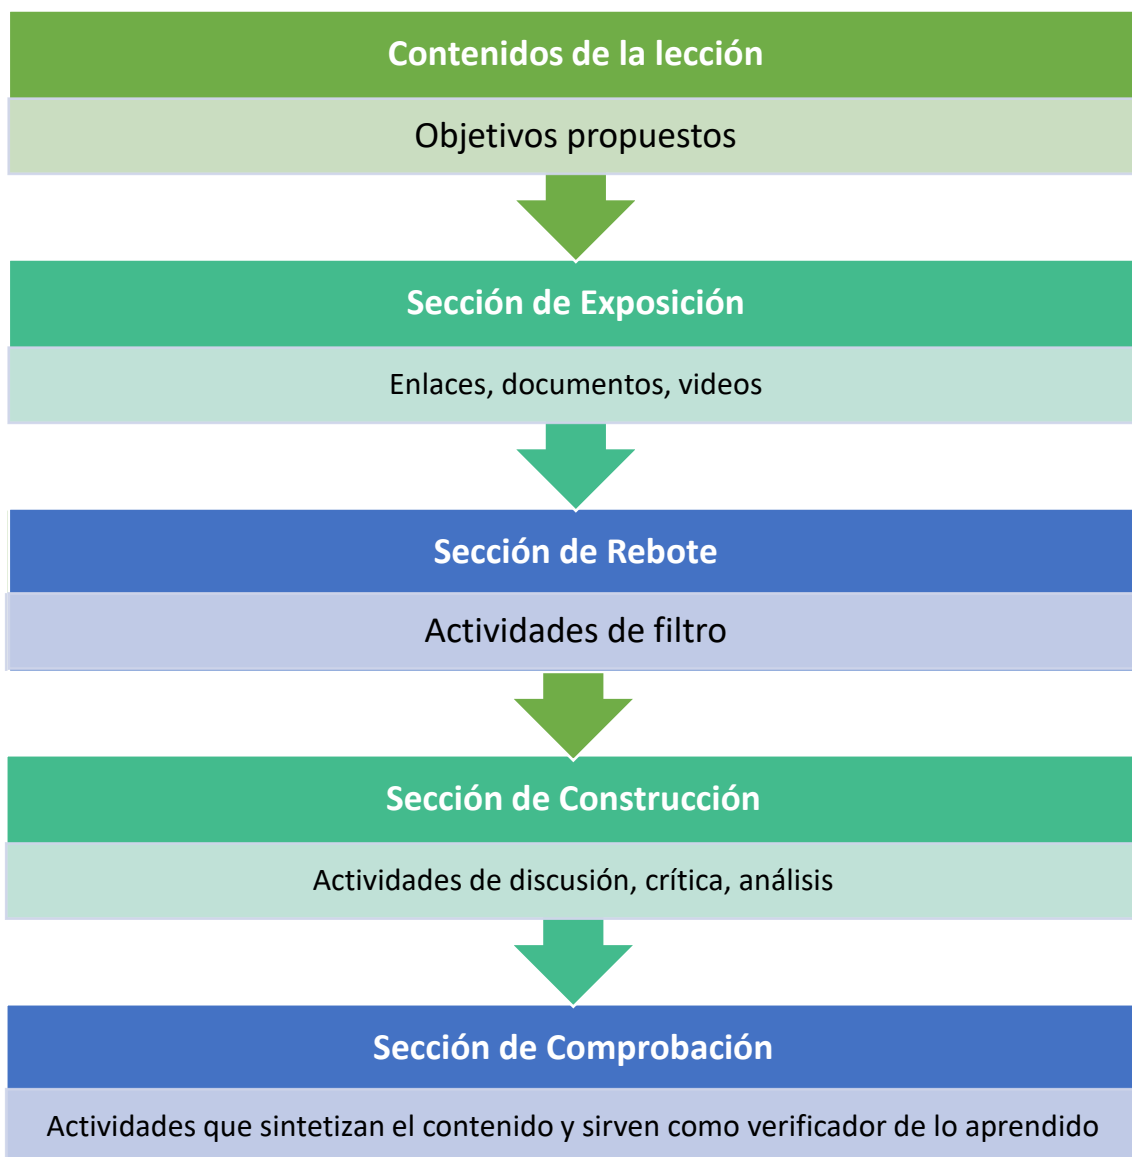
Contenidos de la lección

Objetivos propuestos

Sección de Exposición

Enlaces, documentos, videos

Sección de Rebote

Actividades de filtro

Sección de Construcción

Actividades de discusión, crítica, análisis

Sección de Comprobación

Actividades que sintetizan el contenido y sirven como verificador de lo aprendido